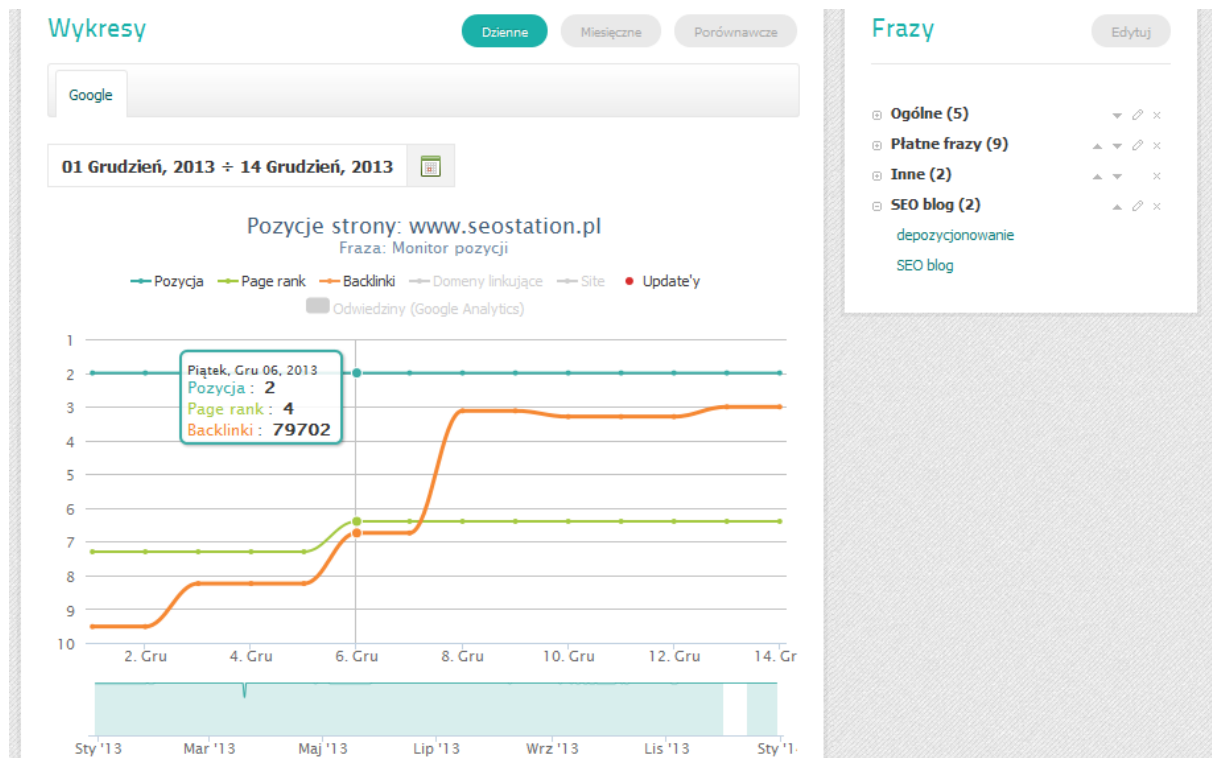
Wykresy

Dzienne Miesięczne Porównawcze

Google

01 Grudzień, 2013 ÷ 14 Grudzień, 2013

Pozycje strony: www.seostation.pl
Fraza: Monitor pozycji

Pozycja Page rank Backlinki Domeny linkujące Site Update'y
Odwiedziny (Google Analytics)

Piątek, Gru 06, 2013
Pozycja : 2
Page rank : 4
Backlinki : 79702

1
2
3
4
5
6
7
8
9
10

2. Gru 4. Gru 6. Gru 8. Gru 10. Gru 12. Gru 14. Gr

Sty '13 Mar '13 Maj '13 Lip '13 Wrz '13 Lis '13 Sty '1

Frazy

Edytuj

Ogólne (5)
Płatne frazy (9)
Inne (2)
SEO blog (2)
depozycjonowanie
SEO blog